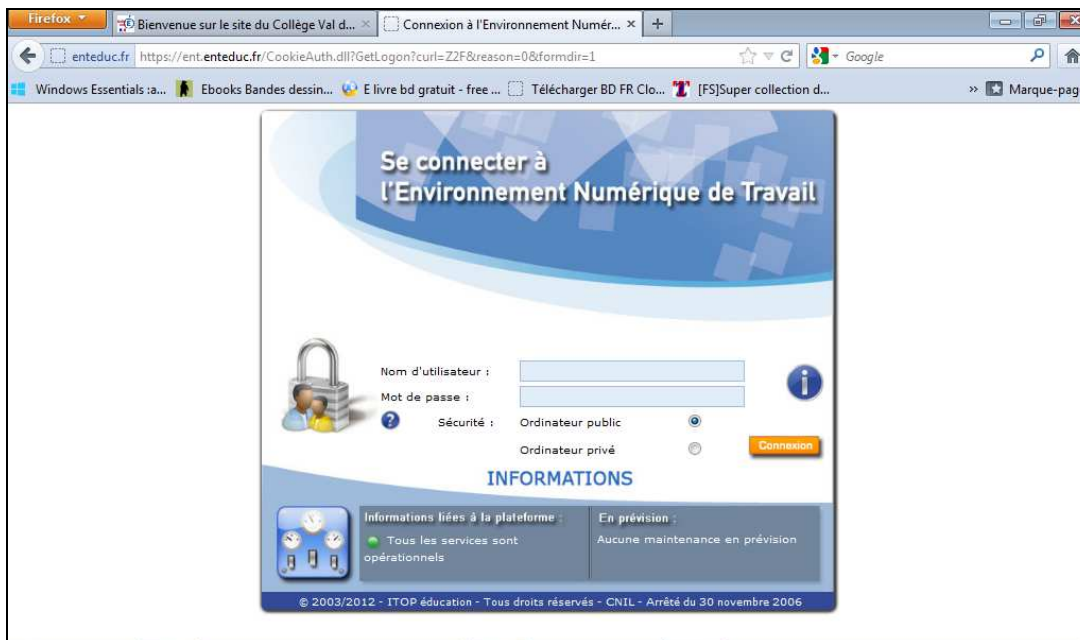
Firefox

Bienvenue sur le site du Collège Val d... ×

Connexion à l'Environnement Numér... ×

+

enteduc.fr https://ent.enteduc.fr/CookieAuth.dll?GetLogon?curl=Z2F&reason=0&formdir=1

Google

Windows Essentials :a... Ebooks Bandes dessin... E livre bd gratuit - free ... Télécharger BD FR Clo... [FS]Super collection d... » Marque-pag

Se connecter à l'Environnement Numérique de Travail

Nom d'utilisateur :

Mot de passe :

Sécurité : Ordinateur public

Ordinateur privé

Connexion

INFORMATIONS

Informations liées à la plateforme :

Tous les services sont opérationnels

En prévision :

Aucune maintenance en prévision

© 2003/2012 - ITOP éducation - Tous droits réservés - CNIL - Arrêté du 30 novembre 2006